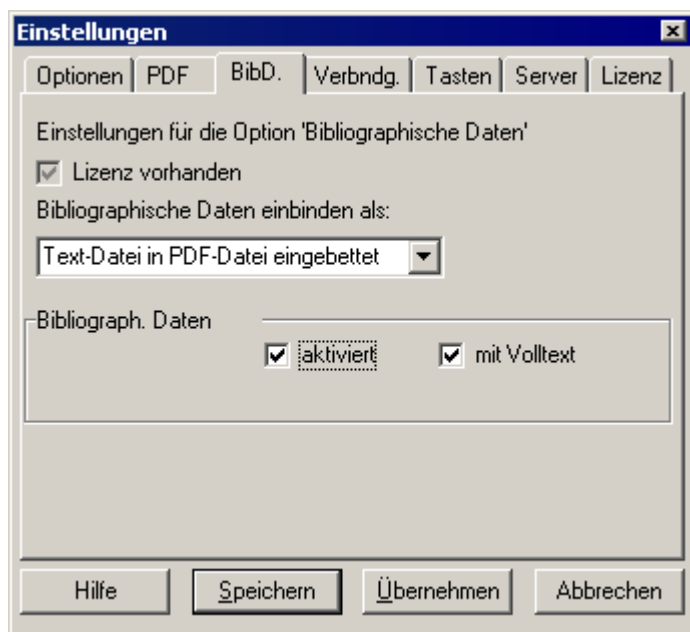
Einstellungen

Optionen | PDF | BibD. | Verbndg. | Tasten | Server | Lizenz

Einstellungen für die Option 'Bibliographische Daten'

Lizenz vorhanden

Bibliographische Daten einbinden als:

Text-Datei in PDF-Datei eingebettet

Bibliograph. Daten

aktiviert

mit Volltext

Hilfe | Speichern | Übernehmen | Abbrechen